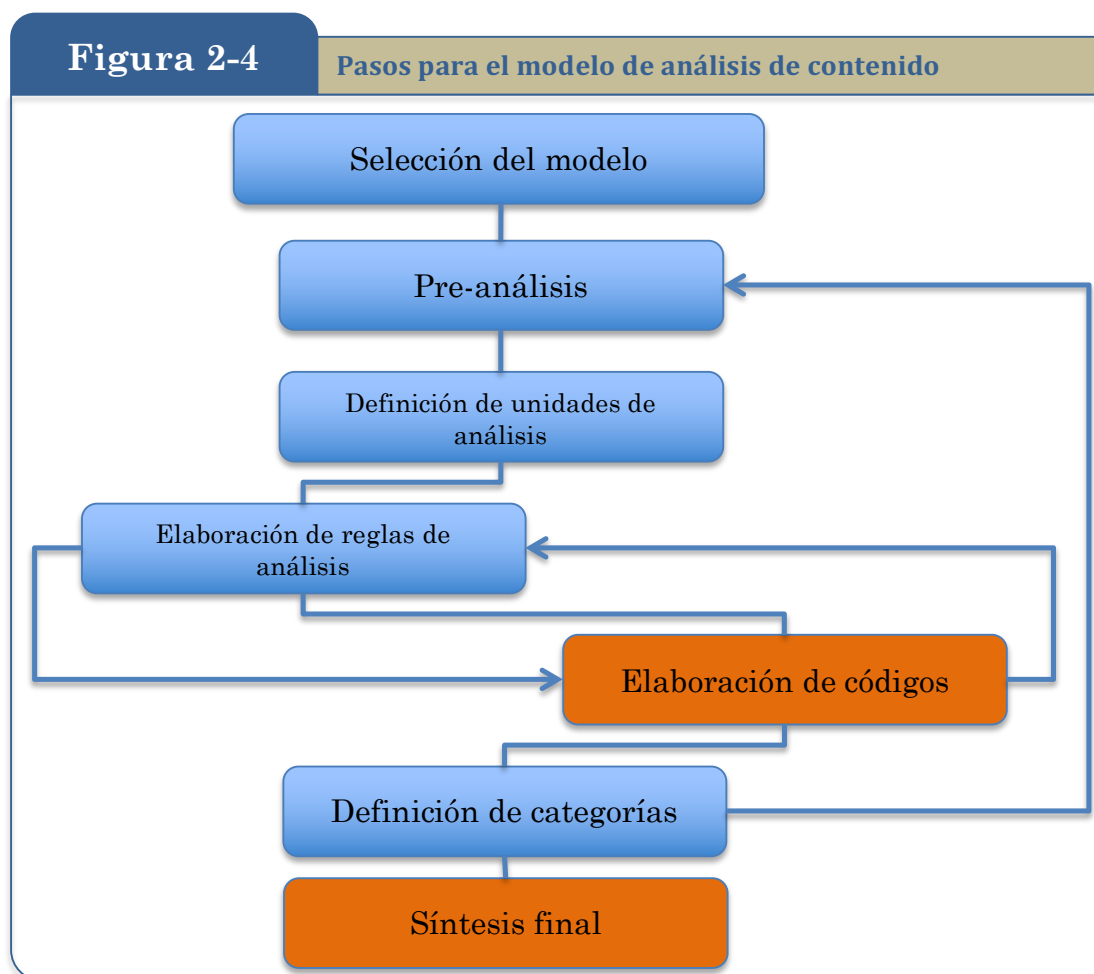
Figura 2-4

Pasos para el modelo de análisis de contenido

Selección del modelo

Pre-análisis

Definición de unidades de análisis

Elaboración de reglas de análisis

Elaboración de códigos

Definición de categorías

Síntesis final